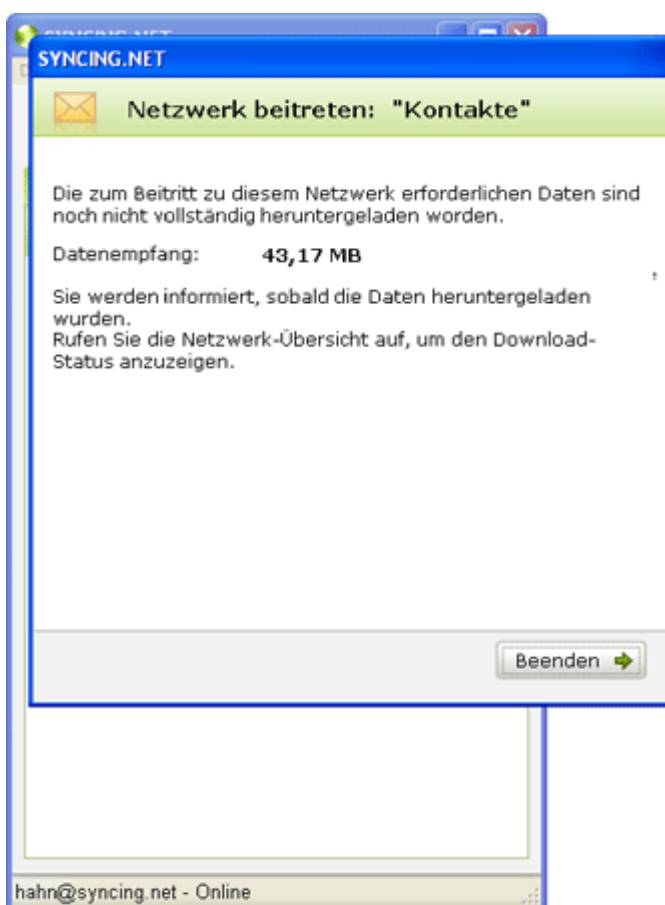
SYNCING.NET

Netzwerk beitreten: "Kontakte"

Die zum Beitritt zu diesem Netzwerk erforderlichen Daten sind noch nicht vollständig heruntergeladen worden.

Datenempfang: 43,17 MB

Sie werden informiert, sobald die Daten heruntergeladen wurden.
Rufen Sie die Netzwerk-Übersicht auf, um den Download-Status anzuzeigen.

Beenden

hahn@syncing.net - Online